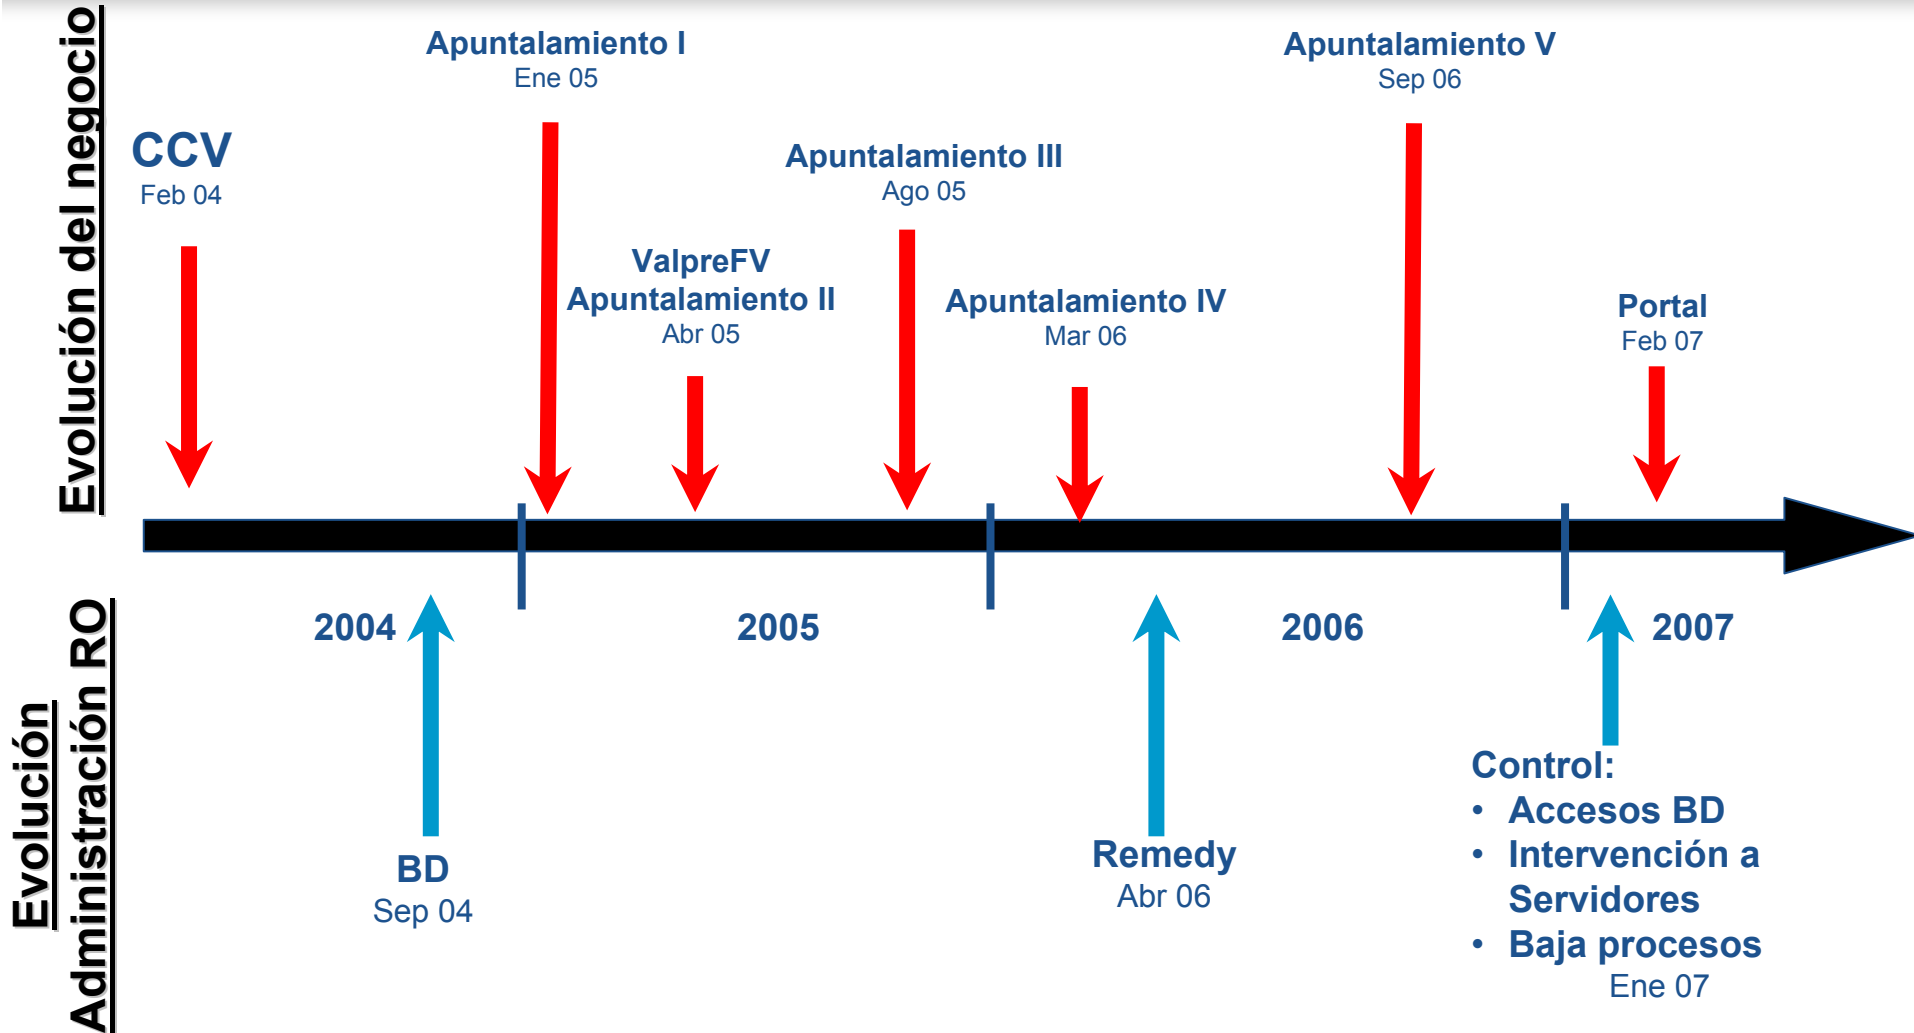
Evolución del negocio

CCV
Feb 04

Apuntalamiento I
Ene 05

ValpreFV
Apuntalamiento II
Abr 05

Apuntalamiento III
Ago 05

Apuntalamiento IV
Mar 06

Apuntalamiento V
Sep 06

Portal
Feb 07

2004

2005

2006

2007

Evolución
Administración RO

BD
Sep 04

Remedy
Abr 06

Control:
• Accesos BD
• Intervención a Servidores
• Baja procesos
Ene 07